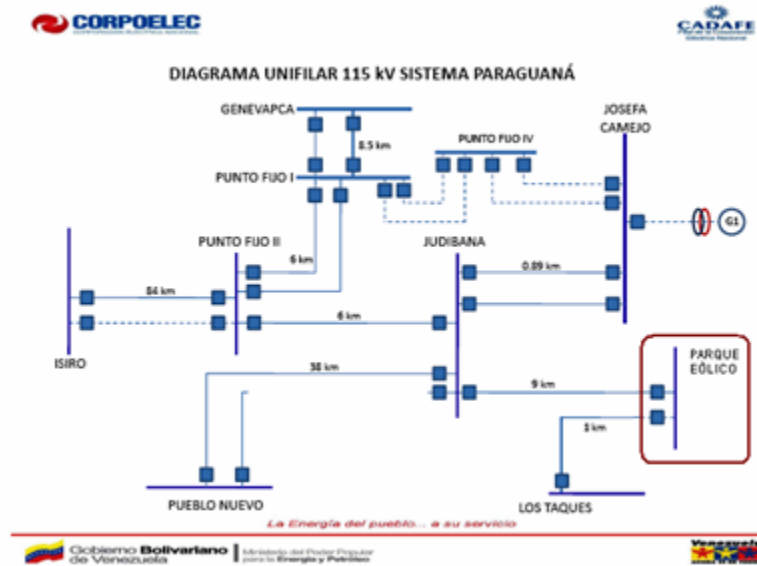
CORPOELEC
CORPORACIÓN ELÉCTRICA NACIONAL

CADAFE

DIAGRAMA UNIFILAR 115 kV SISTEMA PARAGUANÁ

GENEVAPCA
8.5 km
PUNTO FIJO IV
JOSEFA CAMEJO
PUNTO FIJO I
G1
PUNTO FIJO II
JUDIBANA
6 km
0.89 km
84 km
6 km
ISIRO
PARQUE EÓLICO
38 km
9 km
3 km
PUEBLO NUEVO
LOS TAQUES

La Energía del pueblo... a su servicio

Gobierno Bolivariano de Venezuela | Ministerio del Poder Popular para la Energía y Petróleo

Venezuela